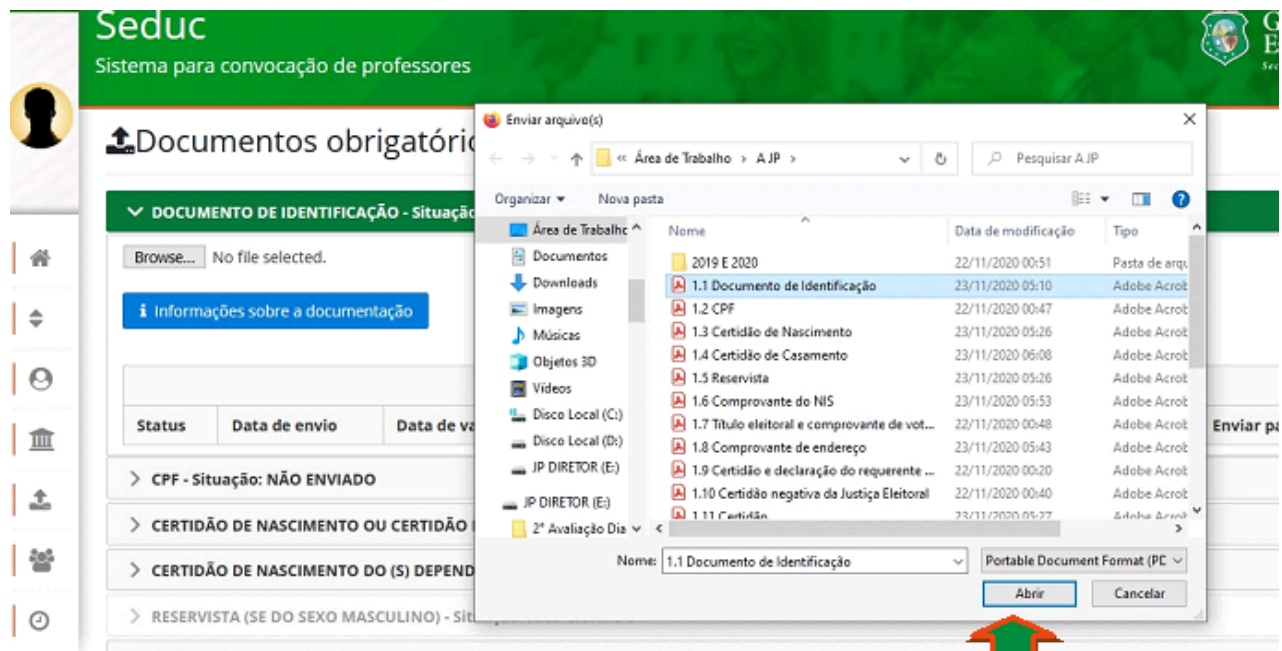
Seduc
Sistema para convocação de professores

G
E
Sec

Documentos obrigatóri

DOCUMENTO DE IDENTIFICAÇÃO - Situaçã

Browse... No file selected.

Informações sobre a documentação

| Status | Data de envio | Data de va | Enviar pa |
|---|---|---|---|

CPF - Situação: NÃO ENVIADO

CERTIDÃO DE NASCIMENTO OU CERTIDÃO

CERTIDÃO DE NASCIMENTO DO (S) DEPEND

RESERVISTA (SE DO SEXO MASCULINO) - Sit

Enviar arquivo(s)

« Área de Trabalho › A JP ›

Pesquisar A JP

Organizar ▾ Nova pasta

Área de Trabalho
Documentos
Downloads
Imagens
Músicas
Objetos 3D
Vídeos
Disco Local (C:)
Disco Local (D:)
JP DIRETOR (E:)
JP DIRETOR (E:)
2ª Avaliação Dia

| Nome | Data de modificação | Tipo |
|---|---|---|
| 2019 E 2020 | 22/11/2020 00:51 | Pasta de arqu |
| 1.1 Documento de Identificação | 23/11/2020 05:10 | Adobe Acrob |
| 1.2 CPF | 22/11/2020 00:47 | Adobe Acrob |
| 1.3 Certidão de Nascimento | 23/11/2020 05:26 | Adobe Acrob |
| 1.4 Certidão de Casamento | 23/11/2020 06:08 | Adobe Acrob |
| 1.5 Reservista | 23/11/2020 05:26 | Adobe Acrob |
| 1.6 Comprovante do NIS | 23/11/2020 05:53 | Adobe Acrob |
| 1.7 Título eleitoral e comprovante de vot... | 22/11/2020 00:48 | Adobe Acrob |
| 1.8 Comprovante de endereço | 23/11/2020 05:43 | Adobe Acrob |
| 1.9 Certidão e declaração do requerente ... | 22/11/2020 00:20 | Adobe Acrob |
| 1.10 Certidão negativa da Justiça Eleitoral | 22/11/2020 00:40 | Adobe Acrob |
| 1.11 Certidão | 23/11/2020 05:27 | Adobe Acrob |

Nome: 1.1 Documento de Identificação
Portable Document Format (PD

Abrir
Cancelar